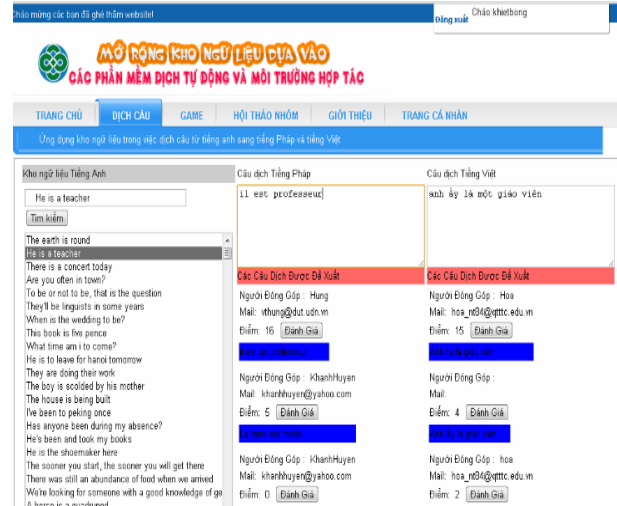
Chào mừng các bạn đã ghé thăm website!

Chào khietbong
Đăng xuất

MỞ RỘNG KHO NGỮ LIỆU DỰA VÀO
CÁC PHẦN MỀM DỊCH TỰ ĐỘNG VÀ MÔI TRƯỜNG HỢP TÁC

TRANG CHỦ | DỊCH CÂU | GAME | HỘI THẢO NHÓM | GIỚI THIỆU | TRANG CÁ NHÂN

Ứng dụng kho ngữ liệu trong việc dịch câu từ tiếng anh sang tiếng Pháp và tiếng Việt

Kho ngữ liệu Tiếng Anh

He is a teacher

Tìm kiếm

The earth is round
He is a teacher
There is a concert today
Are you often in town?
To be or not to be, that is the question
They'll be linguists in some years
When is the wedding to be?
This book is five pence
What time am i to come?
He is to leave for hanoi tomorrow
They are doing their work
The boy is scolded by his mother
The house is being built
I've been to peking once
Has anyone been during my absence?
He's been and took my books
He is the shoemaker here
The sooner you start, the sooner you will get there
There was still an abundance of food when we arrived
We're looking for someone with a good knowledge of ge
A horse is a quadruped

Câu dịch Tiếng Pháp

il est professeur

Các Câu Dịch Được Đề Xuất

Người Đóng Góp : Hung
Mail: vthung@dut.udn.vn
Điểm: 16 Đánh Giá
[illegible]

Người Đóng Góp : KhanhHuyen
Mail: khanhhuyen@yahoo.com
Điểm: 5 Đánh Giá
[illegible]

Người Đóng Góp : KhanhHuyen
Mail: khanhhuyen@yahoo.com
Điểm: 0 Đánh Giá

Câu dịch Tiếng Việt

anh ấy là một giáo viên

Các Câu Dịch Được Đề Xuất

Người Đóng Góp : Hoa
Mail: hoa_nt34@qtttc.edu.vn
Điểm: 15 Đánh Giá
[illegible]

Người Đóng Góp :
Mail:
Điểm: 4 Đánh Giá
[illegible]

Người Đóng Góp : hoa
Mail: hoa_nt34@qtttc.edu.vn
Điểm: 2 Đánh Giá